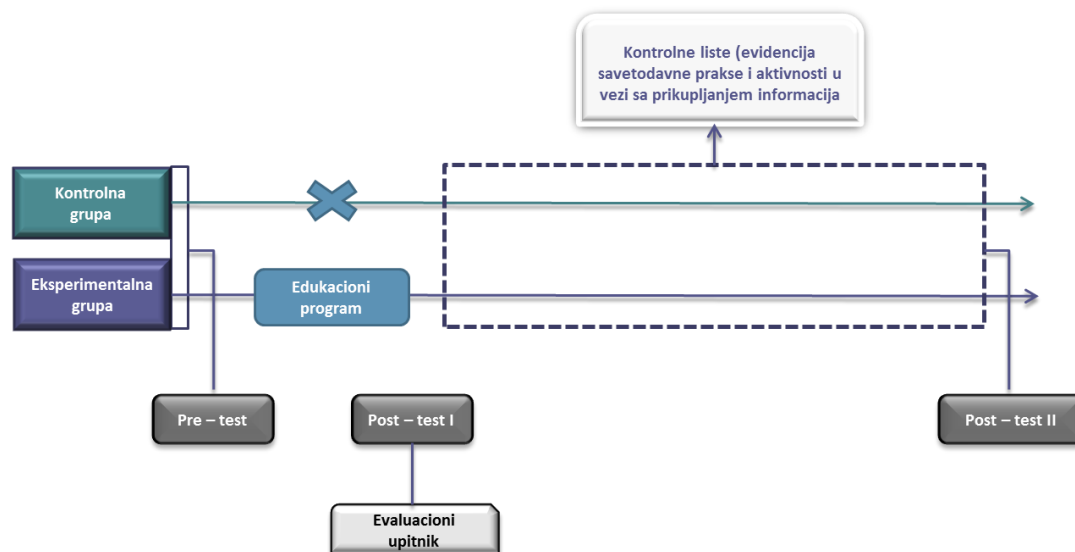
Kontrolne liste (evidencija savetodavne prakse i aktivnosti u vezi sa prikupljanjem informacija

Kontrolna grupa

Eksperimentalna grupa

Edukacioni program

Pre – test

Post – test I

Post – test II

Evaluacioni upitnik